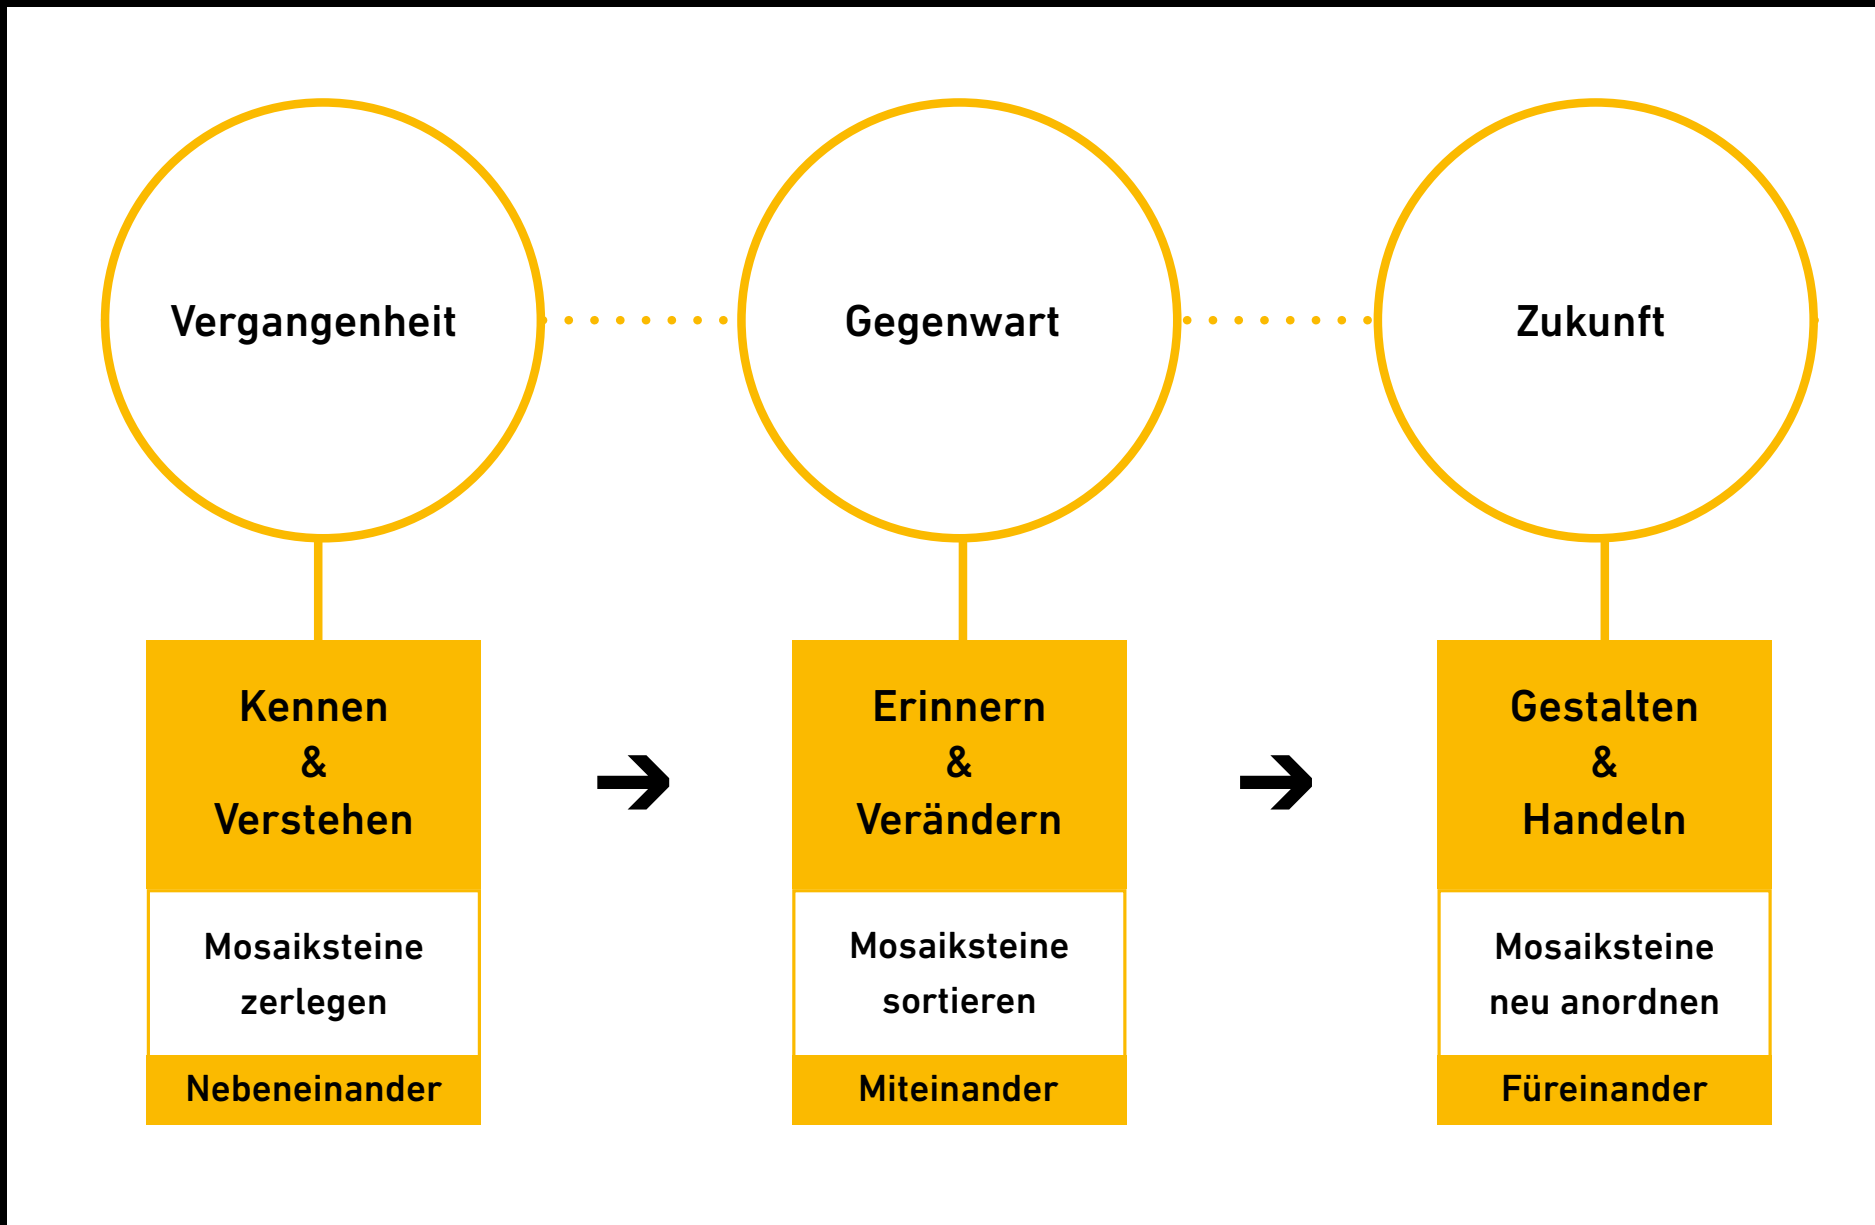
Vergangenheit

Gegenwart

Zukunft

Kennen
&
Verstehen

Mosaiksteine zerlegen

Nebeneinander

Erinnern
&
Verändern

Mosaiksteine sortieren

Miteinander

Gestalten
&
Handeln

Mosaiksteine neu anordnen

Füreinander